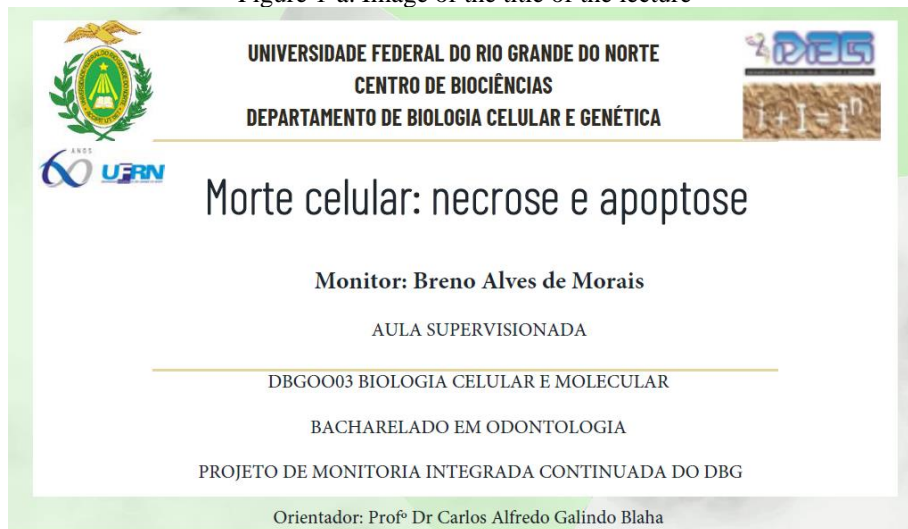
Figure 1 a. Image of the title of the lecture

UNIVERSIDADE FEDERAL DO RIO GRANDE DO NORTE
CENTRO DE BIOCIÊNCIAS
DEPARTAMENTO DE BIOLOGIA CELULAR E GENÉTICA

DBG

$i + I = I^n$

60 ANOS UFRN

Morte celular: necrose e apoptose

Monitor: Breno Alves de Morais

AULA SUPERVISIONADA

DBGOO03 BIOLOGIA CELULAR E MOLECULAR

BACHARELADO EM ODONTOLOGIA

PROJETO DE MONITORIA INTEGRADA CONTINUADA DO DBG

Orientador: Profº Dr Carlos Alfredo Galindo Blaha